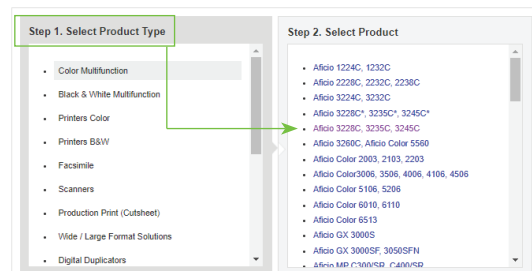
Step 1. Select Product Type

Color Multifunction
Black & White Multifunction
Printers Color
Printers B&W
Facsimile
Scanners
Production Print (Cutsheet)
Wide / Large Format Solutions
Digital Duplicators

Step 2. Select Product

Aficio 1224C, 1232C
Aficio 2228C, 2232C, 2238C
Aficio 3224C, 3232C
Aficio 3228C*, 3235C*, 3245C*
Aficio 3228C, 3235C, 3245C
Aficio 3260C, Aficio Color 5560
Aficio Color 2003, 2103, 2203
Aficio Color3006, 3506, 4006, 4106, 4506
Aficio Color 5106, 5206
Aficio Color 6010, 6110
Aficio Color 6513
Aficio GX 3000S
Aficio GX 3000SF, 3050SFN
Aficio MP C300/SR, C400/SR